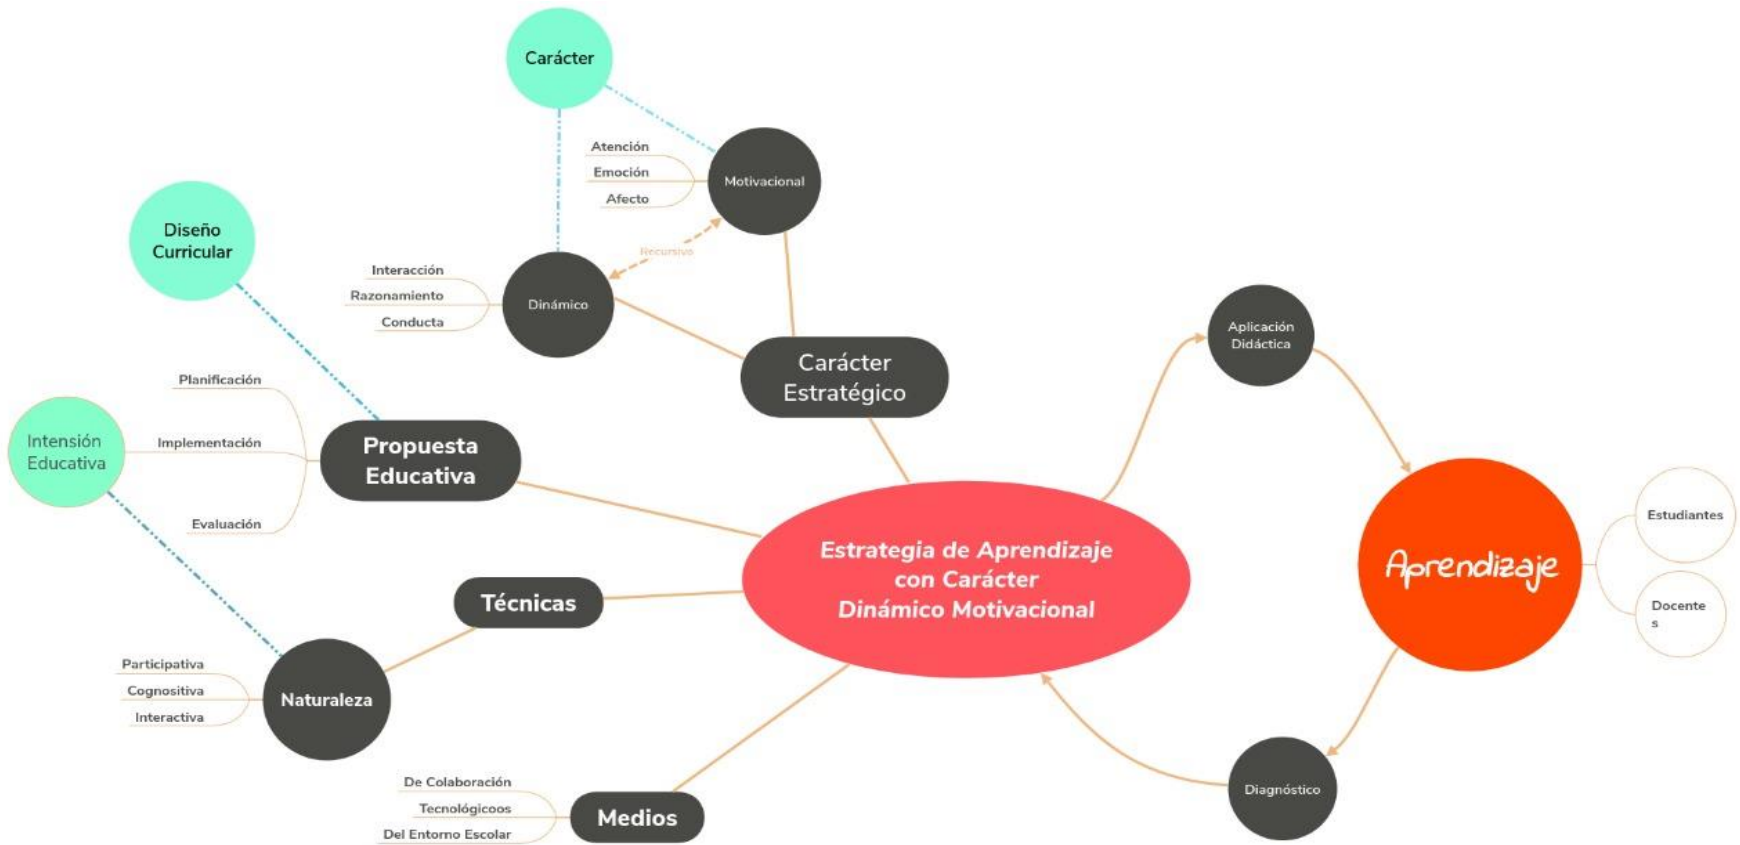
Carácter

Atención
Emoción
Afecto
Motivacional

Diseño Curricular

Recursivo

Interacción
Razonamiento
Conducta
Dinámico

Carácter Estratégico

Aplicación Didáctica

Planificación
Implementación
Evaluación
Intensión Educativa
Propuesta Educativa

Estrategia de Aprendizaje con Carácter Dinámico Motivacional

Aprendizaje
Estudiantes
Docente s

Técnicas

Participativa
Cognositiva
Interactiva
Naturaleza

De Colaboración
Tecnológicoos
Del Entorno Escolar
Medios

Diagnóstico